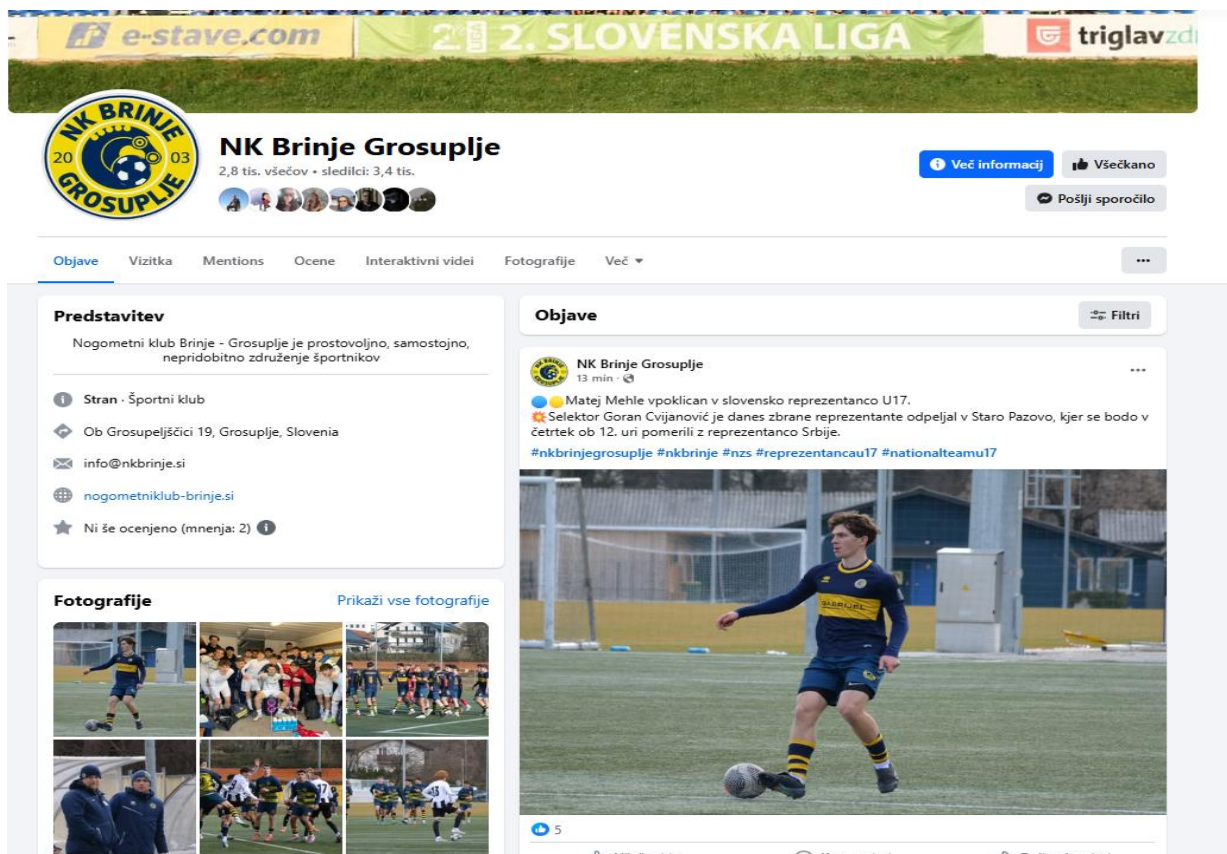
e-stave.com
2. SLOVENSKA LIGA
triglavzd

NK BRINJE
20 03
GROSUPLJE

NK Brinje Grosuplje
2,8 tis. všečkov • sledilci: 3,4 tis.

Več informacij
Všečkano
Pošlji sporočilo

Objave
Vizitka
Mentions
Ocene
Interaktivni videi
Fotografije
Več
...

Predstavitev
Nogometni klub Brinje - Grosuplje je prostovoljno, samostojno, nepridobitno združenje športnikov

Stran · Športni klub
Ob Grosupeljščici 19, Grosuplje, Slovenia
info@nkbrinje.si
nogometniklub-brinje.si
Ni še ocenjeno (mnenja: 2)

Fotografije
Prikaži vse fotografije

Objave
Filtri

NK Brinje Grosuplje
13 min ·
...
Matej Mehle vpoklican v slovensko reprezentanco U17.
Selektor Goran Cvijanović je danes zbrane reprezentante odpeljal v Staro Pazovo, kjer se bodo v četrtek ob 12. uri pomerili z reprezentanco Srbije.
#nkbrinjegrosuplje #nkbrinje #nzs #reprezentancau17 #nationalteamu17

5